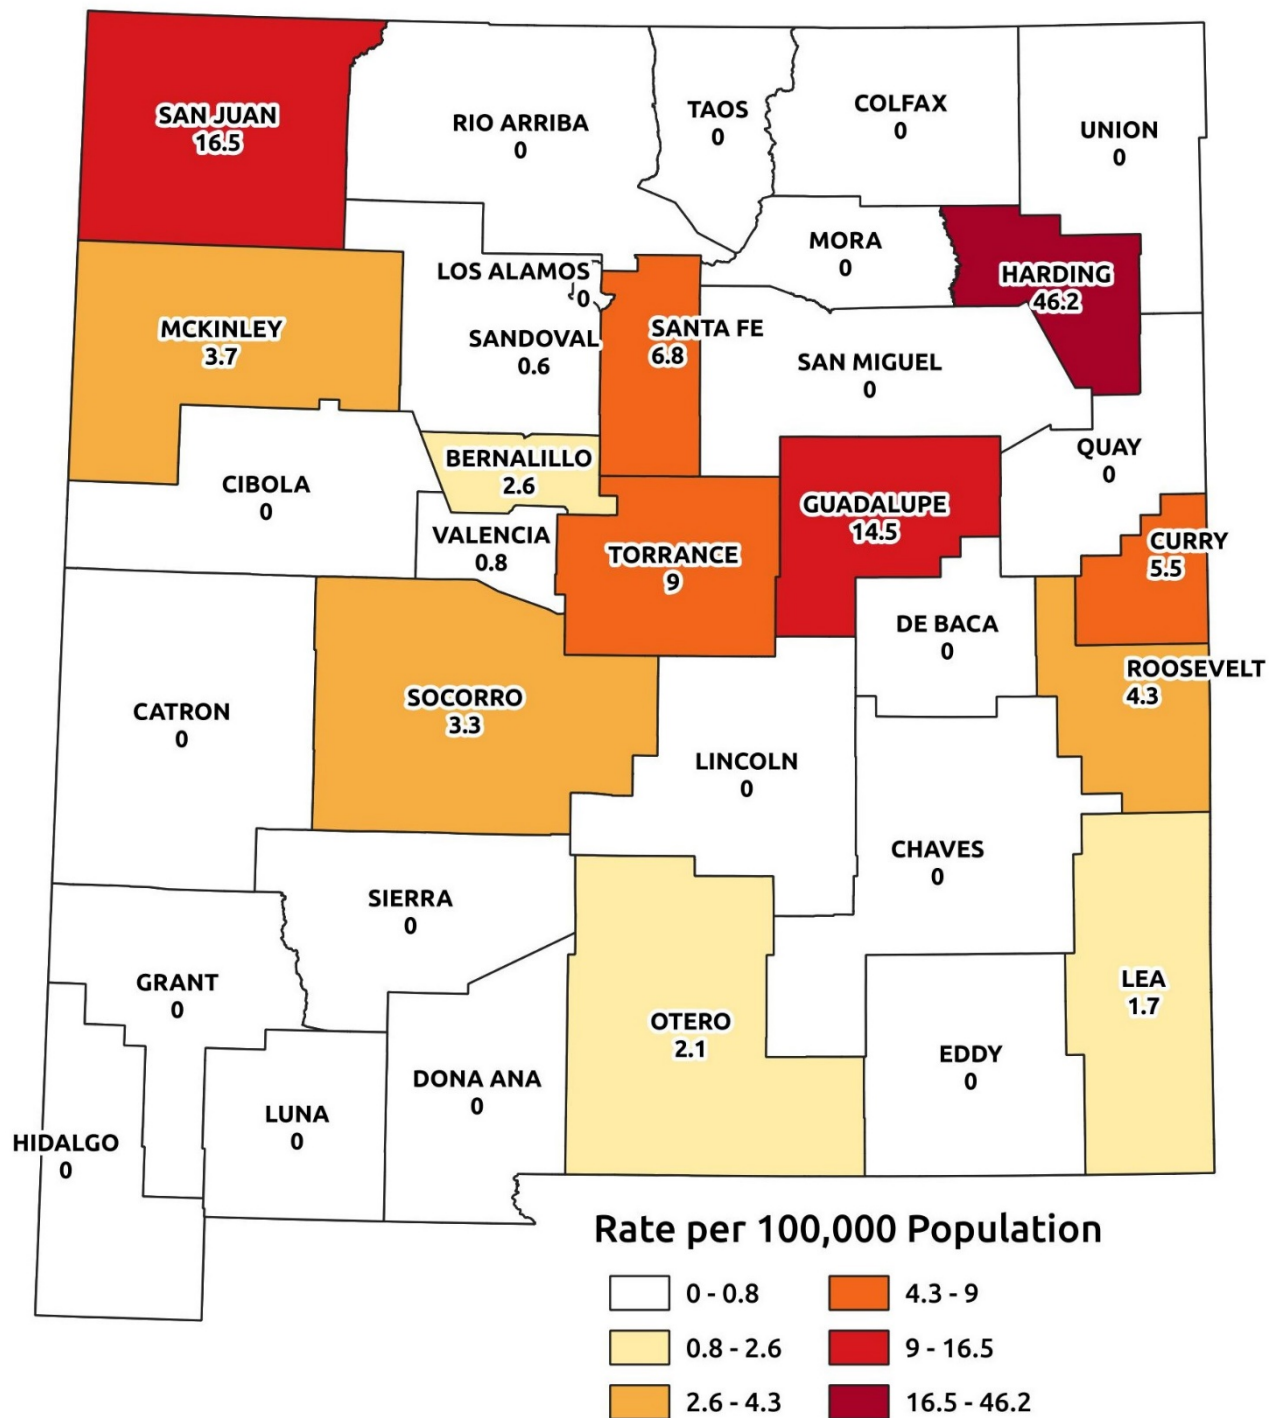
SAN JUAN
16.5

RIO ARRIBA
0

TAOS
0

COLFAX
0

UNION
0

MORA
0

HARDING
46.2

LOS ALAMOS
0

MCKINLEY
3.7

SANDOVAL
0.6

SANTA FE
6.8

SAN MIGUEL
0

QUAY
0

BERNALILLO
2.6

CIBOLA
0

VALENCIA
0.8

TORRANCE
9

GUADALUPE
14.5

CURRY
5.5

DE BACA
0

ROOSEVELT
4.3

CATRON
0

SOCORRO
3.3

LINCOLN
0

CHAVES
0

SIERRA
0

GRANT
0

LEA
1.7

OTERO
2.1

EDDY
0

DONA ANA
0

LUNA
0

HIDALGO
0

Rate per 100,000 Population

0 - 0.8
0.8 - 2.6
2.6 - 4.3
4.3 - 9
9 - 16.5
16.5 - 46.2